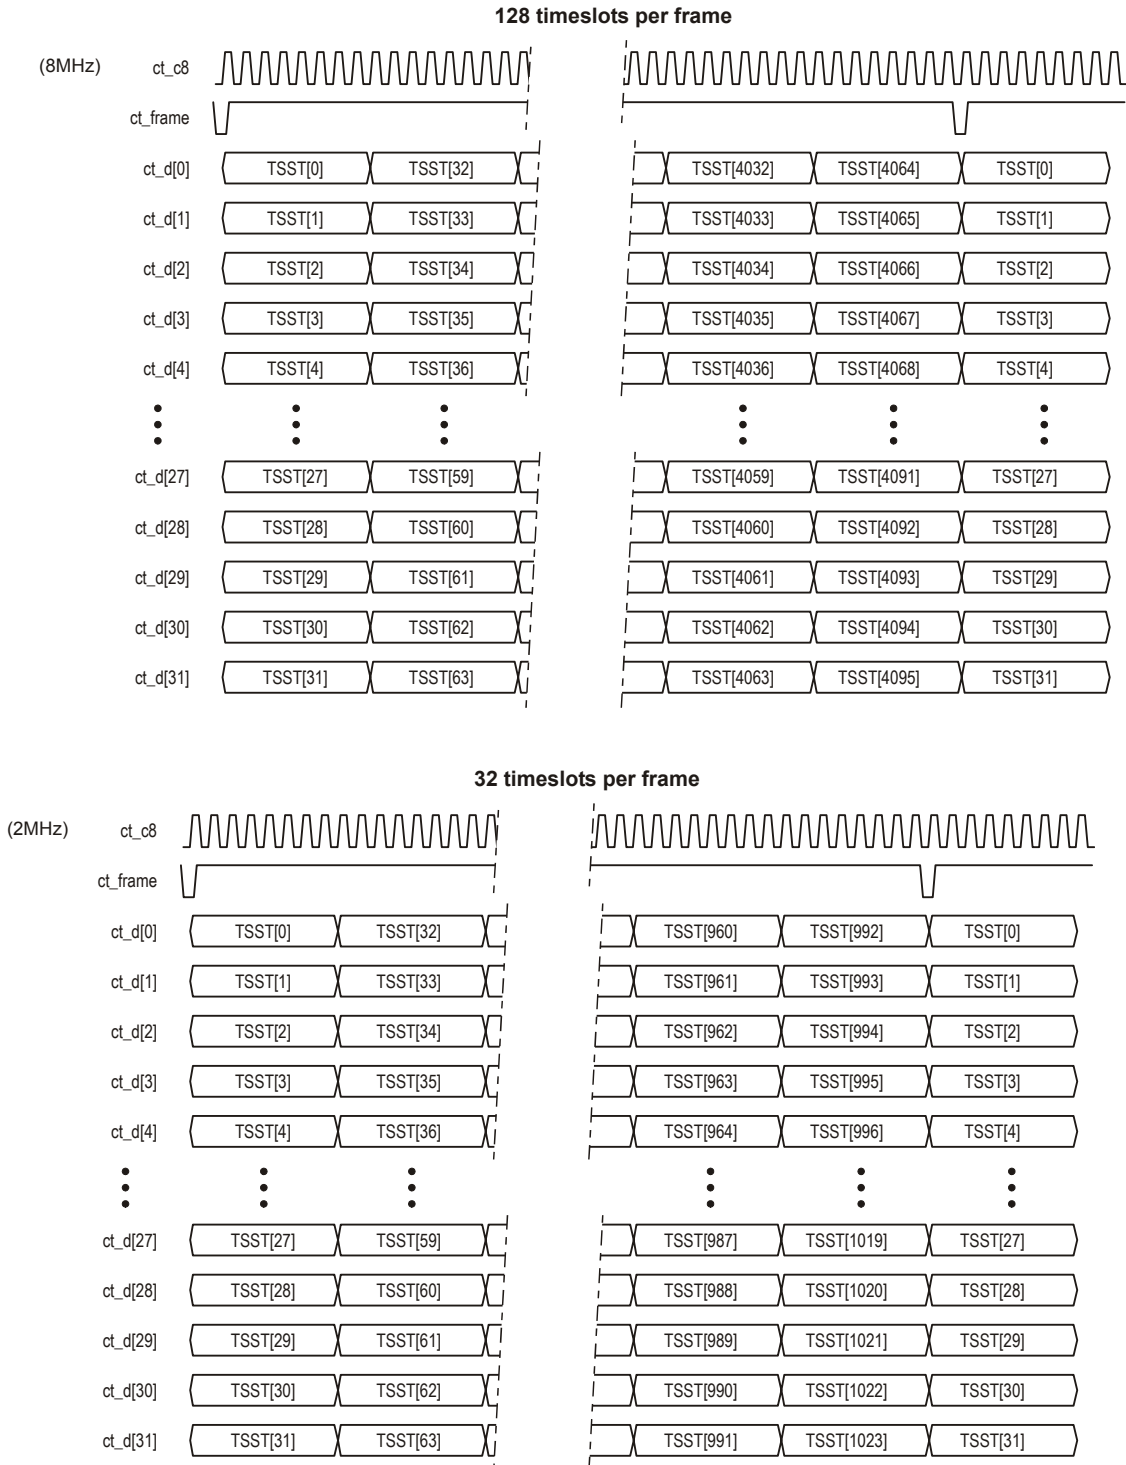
128 timeslots per frame

(8MHz) ct_c8

ct_frame

ct_d[0] TSST[0] TSST[32] TSST[4032] TSST[4064] TSST[0]

ct_d[1] TSST[1] TSST[33] TSST[4033] TSST[4065] TSST[1]

ct_d[2] TSST[2] TSST[34] TSST[4034] TSST[4066] TSST[2]

ct_d[3] TSST[3] TSST[35] TSST[4035] TSST[4067] TSST[3]

ct_d[4] TSST[4] TSST[36] TSST[4036] TSST[4068] TSST[4]

ct_d[27] TSST[27] TSST[59] TSST[4059] TSST[4091] TSST[27]

ct_d[28] TSST[28] TSST[60] TSST[4060] TSST[4092] TSST[28]

ct_d[29] TSST[29] TSST[61] TSST[4061] TSST[4093] TSST[29]

ct_d[30] TSST[30] TSST[62] TSST[4062] TSST[4094] TSST[30]

ct_d[31] TSST[31] TSST[63] TSST[4063] TSST[4095] TSST[31]

32 timeslots per frame

(2MHz) ct_c8

ct_frame

ct_d[0] TSST[0] TSST[32] TSST[960] TSST[992] TSST[0]

ct_d[1] TSST[1] TSST[33] TSST[961] TSST[993] TSST[1]

ct_d[2] TSST[2] TSST[34] TSST[962] TSST[994] TSST[2]

ct_d[3] TSST[3] TSST[35] TSST[963] TSST[995] TSST[3]

ct_d[4] TSST[4] TSST[36] TSST[964] TSST[996] TSST[4]

ct_d[27] TSST[27] TSST[59] TSST[987] TSST[1019] TSST[27]

ct_d[28] TSST[28] TSST[60] TSST[988] TSST[1020] TSST[28]

ct_d[29] TSST[29] TSST[61] TSST[989] TSST[1021] TSST[29]

ct_d[30] TSST[30] TSST[62] TSST[990] TSST[1022] TSST[30]

ct_d[31] TSST[31] TSST[63] TSST[991] TSST[1023] TSST[31]